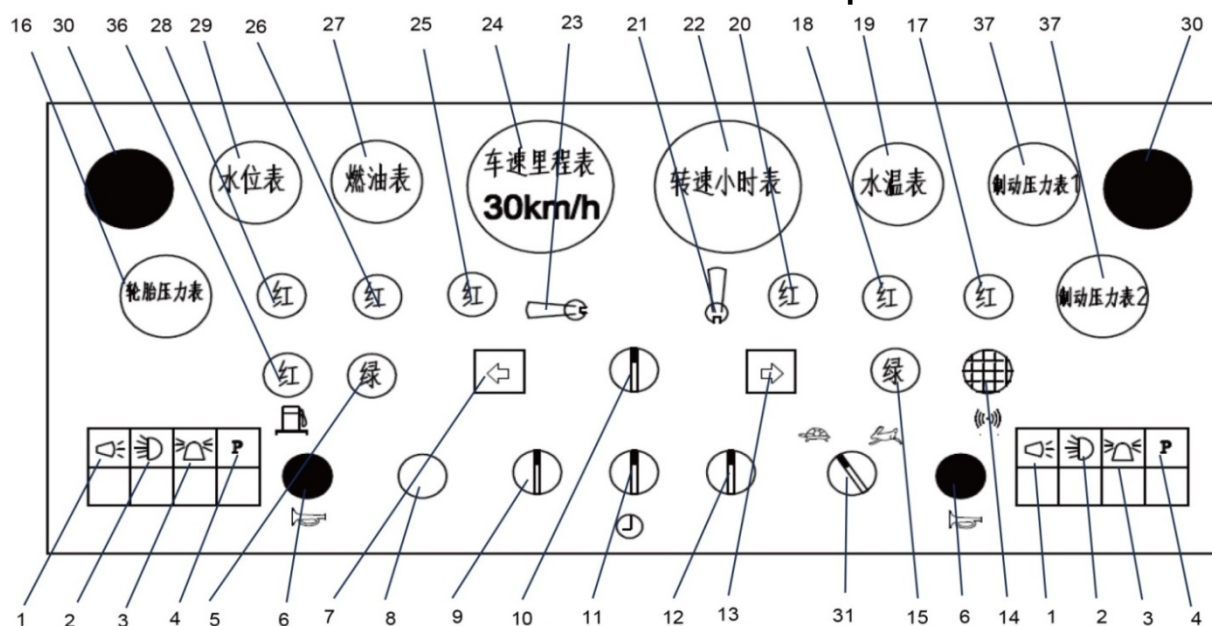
16 30 36 28 29 26 27 25 24 23 21 22 20 18 19 17 37 37 30

水位表

燃油表

车速里程表
30km/h

转速小时表

水温表

制动压力表1

轮胎压力表

红 红 红 红 红 红

制动压力表2

红 绿 绿

P P

1 2 3 4 5 6 7 8 9 10 11 12 13 31 15 6 14 1 2 3 4